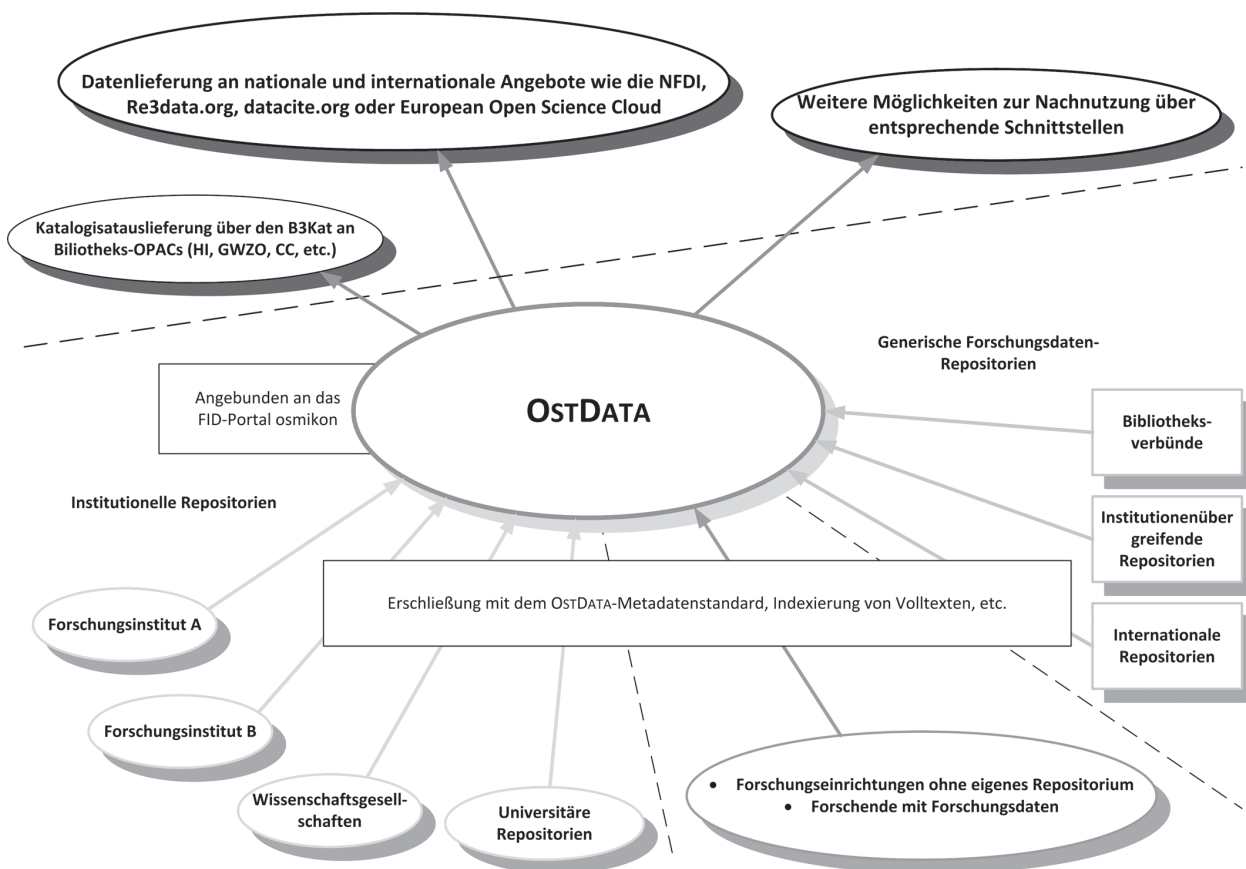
Datenlieferung an nationale und internationale Angebote wie die NFDI, Re3data.org, datacite.org oder European Open Science Cloud

Weitere Möglichkeiten zur Nachnutzung über entsprechende Schnittstellen

Katalogisatauslieferung über den B3Kat an Biliotheks-OPACs (HI, GWZO, CC, etc.)

Generische Forschungsdaten-Repositorien

Angebunden an das FID-Portal osmikon

OSTDATA

Bibliotheks-verbünde

Institutionelle Repositorien

Institutionenüber greifende Repositorien

Erschließung mit dem OSTDATA-Metadatenstandard, Indexierung von Volltexten, etc.

Forschungsinstitut A

Internationale Repositorien

Forschungsinstitut B

Wissenschaftsgesell-schaften

Universitäre Repositorien

• Forschungseinrichtungen ohne eigenes Repositorium
• Forschende mit Forschungsdaten